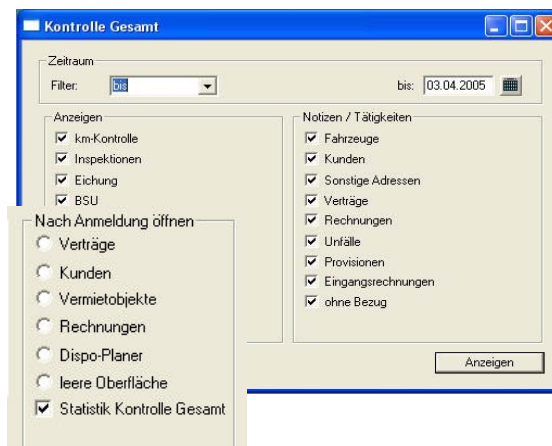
Kontrolle Gesamt

Zeitraum

Filter: bis

bis: 03.04.2005

Anzeigen

km-Kontrolle

Inspektionen

Eichung

BSU

Notizen / Tätigkeiten

Fahrzeuge

Kunden

Sonstige Adressen

Verträge

Rechnungen

Unfälle

Provisionen

Eingangsrechnungen

ohne Bezug

Anzeigen

Nach Anmeldung öffnen

Verträge

Kunden

Vermietobjekte

Rechnungen

Dispo-Planer

leere Oberfläche

Statistik Kontrolle Gesamt